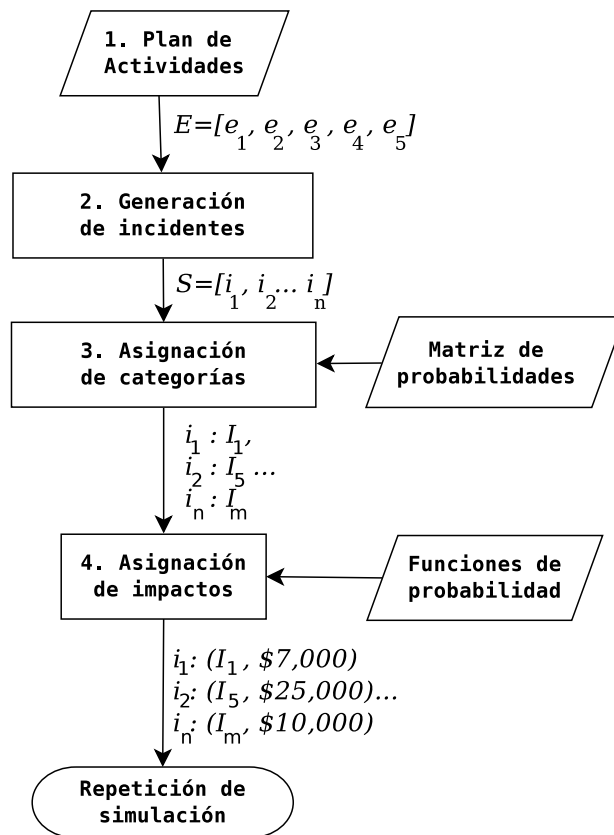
1. Plan de Actividades

$E=[e_1, e_2, e_3, e_4, e_5]$

2. Generación de incidentes

$S=[i_1, i_2 ... i_n]$

3. Asignación de categorías

Matriz de probabilidades

$i_1 : I_1$,
$i_2 : I_5$ ...
$i_n : I_m$

4. Asignación de impactos

Funciones de probabilidad

$i_1$: ($I_1$, \$7,000)
$i_2$: ($I_5$, \$25,000)...
$i_n$: ($I_m$, \$10,000)

Repetición de simulación